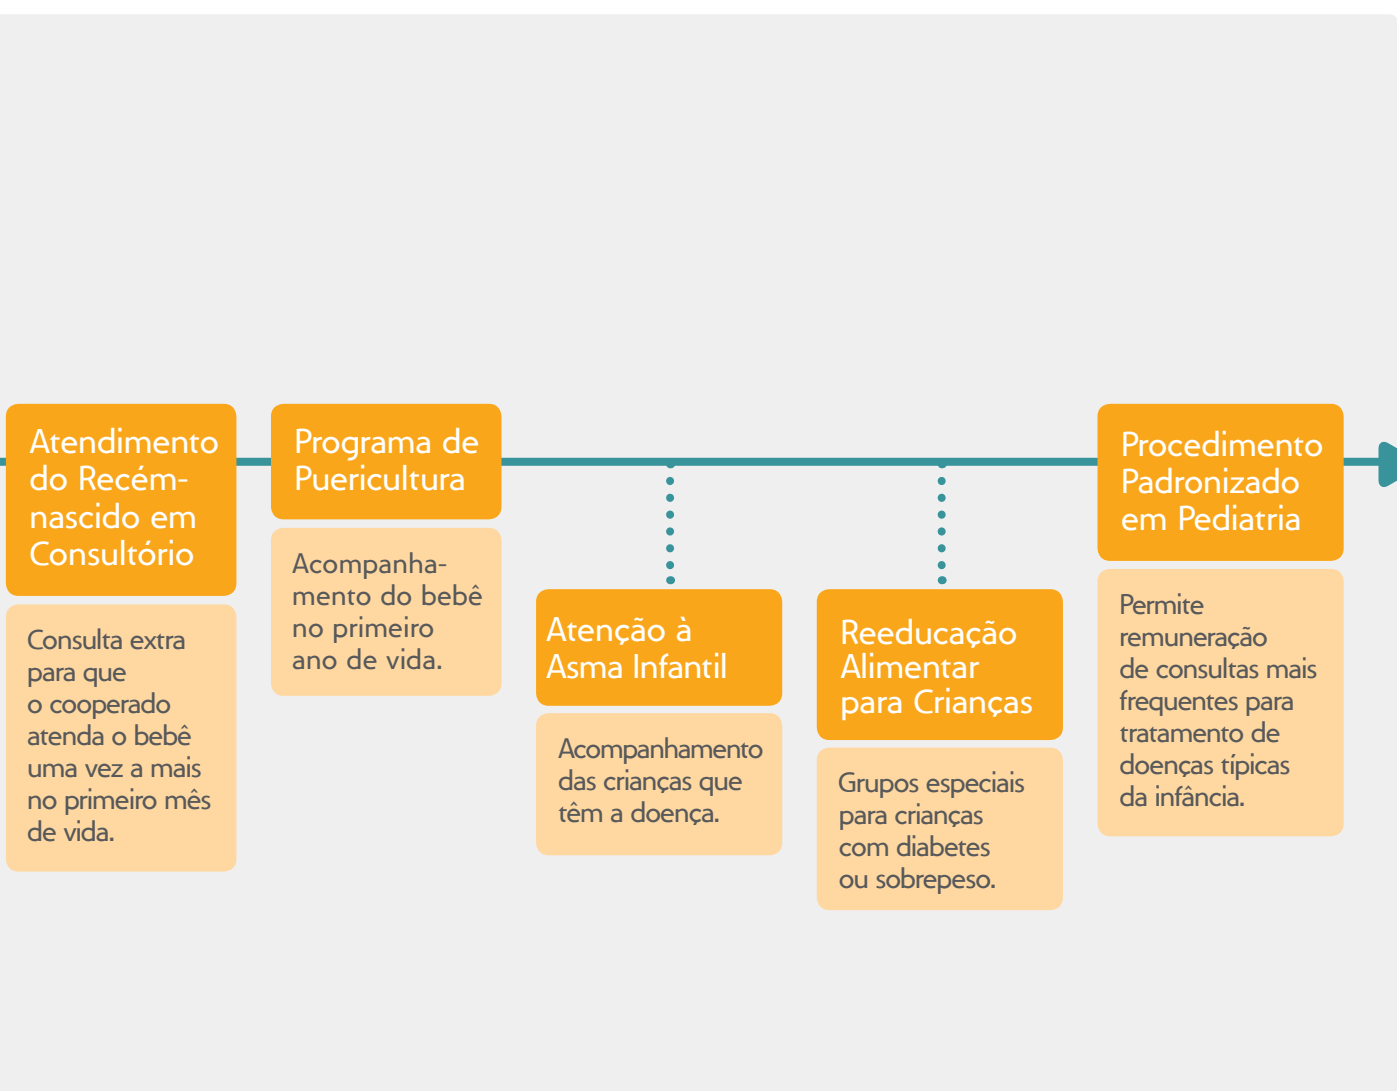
Atendimento do Recém-nascido em Consultório

Consulta extra para que o cooperado atenda o bebê uma vez a mais no primeiro mês de vida.

Programa de Puericultura

Acompanhamento do bebê no primeiro ano de vida.

Atenção à Asma Infantil

Acompanhamento das crianças que têm a doença.

Reeducação Alimentar para Crianças

Grupos especiais para crianças com diabetes ou sobrepeso.

Procedimento Padronizado em Pediatria

Permite remuneração de consultas mais frequentes para tratamento de doenças típicas da infância.